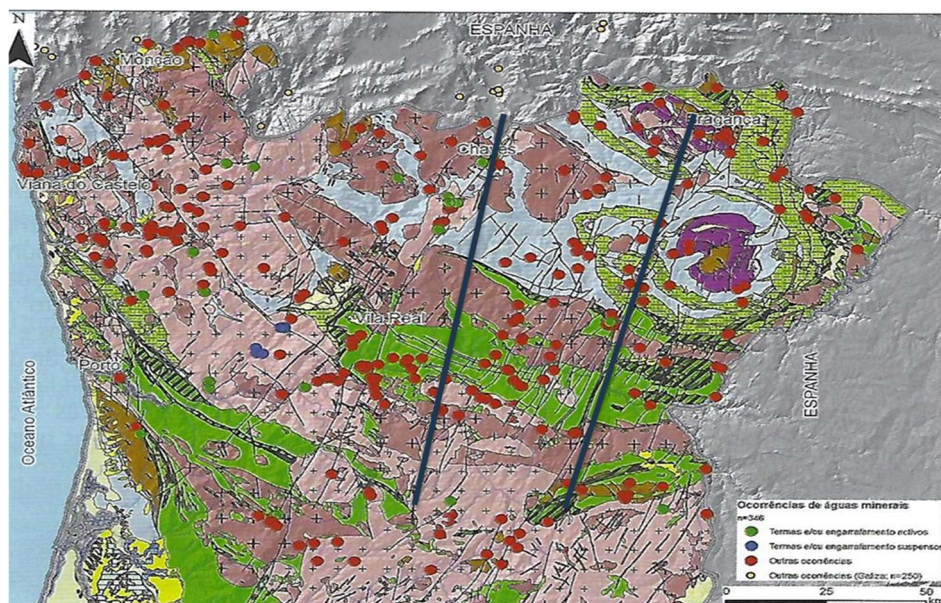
N

ESPANHA

Monção

Chaves

Bragança

Viana do Castelo

Vila Real

Porto

Oceano Atlântico

ESPANHA

Ocorrências de águas minerais
n=346
Termas e/ou engarrafamento activos
Termas e/ou engarrafamento suspenso
Outras ocorrências
Outras ocorrências (Galiza; n=250)

0 25 50